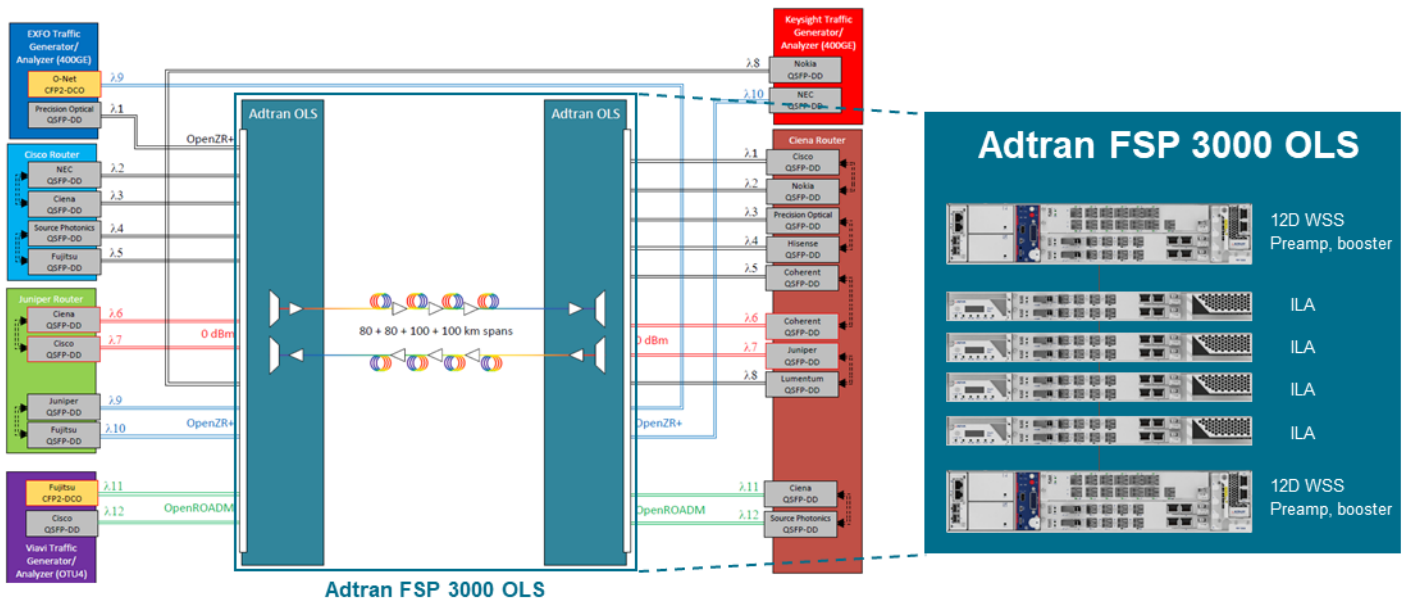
EXFO Traffic Generator/ Analyzer (400GE)

O-Net CFP2-DCO

Precision Optical QSFP-DD

λ9

λ1

OpenZR+

Cisco Router

NEC QSFP-DD

Ciena QSFP-DD

Source Photonics QSFP-DD

Fujitsu QSFP-DD

λ2

λ3

λ4

λ5

Juniper Router

Ciena QSFP-DD

Cisco QSFP-DD

λ6

λ7

0 dBm

Juniper QSFP-DD

Fujitsu QSFP-DD

λ9

λ10

OpenZR+

Fujitsu CFP2-DCO

Cisco QSFP-DD

Viavi Traffic Generator/ Analyzer (OTU4)

λ11

λ12

OpenROADM

Adtran OLS

Adtran OLS

80 + 80 + 100 + 100 km spans

Adtran FSP 3000 OLS

Keysight Traffic Generator/ Analyzer (400GE)

λ8

Nokia QSFP-DD

λ10

NEC QSFP-DD

Ciena Router

λ1

Cisco QSFP-DD

λ2

Nokia QSFP-DD

λ3

Precision Optical QSFP-DD

λ4

Hisense QSFP-DD

λ5

Coherent QSFP-DD

λ6

Coherent QSFP-DD

0 dBm

λ7

Juniper QSFP-DD

λ8

Lumentum QSFP-DD

OpenZR+

λ11

Ciena QSFP-DD

OpenROADM

λ12

Source Photonics QSFP-DD

Adtran FSP 3000 OLS

12D WSS Preamp, booster

ILA

ILA

ILA

ILA

12D WSS Preamp, booster